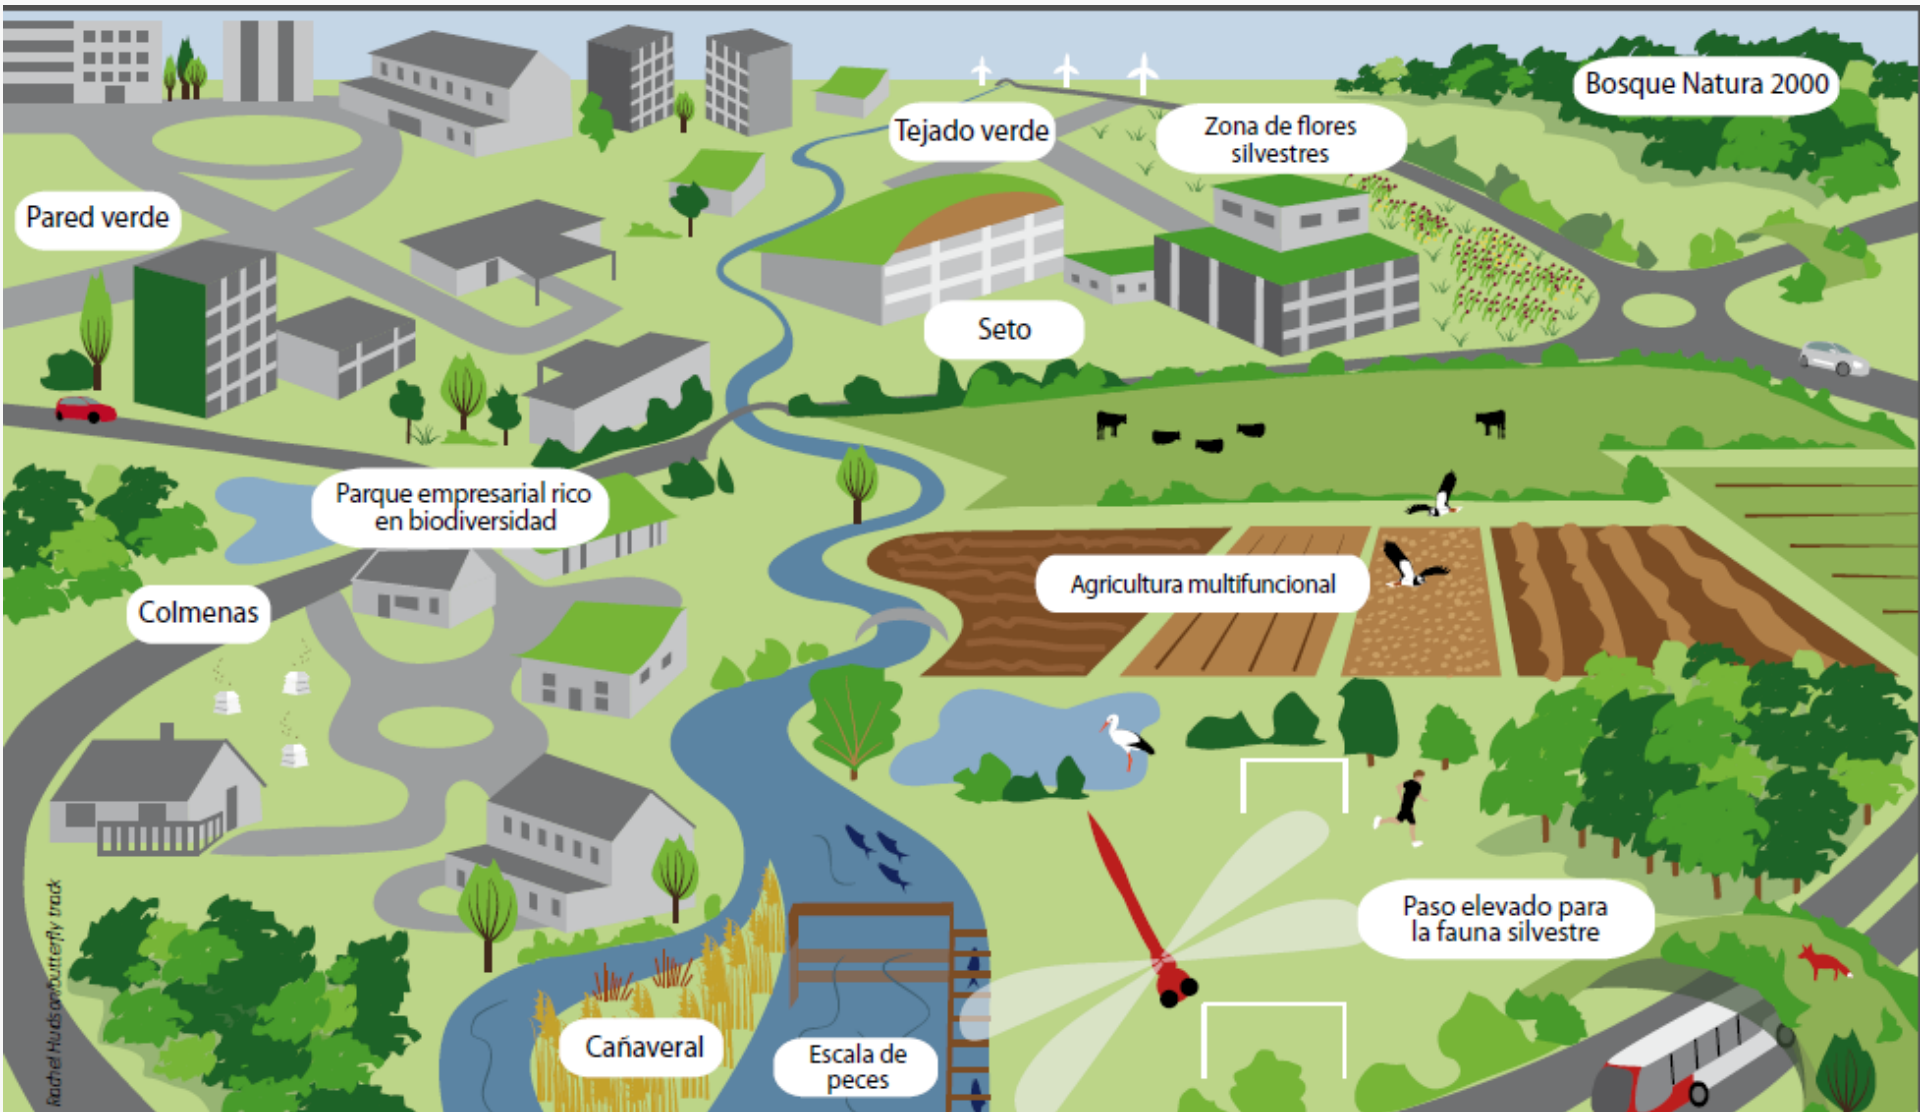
Bosque Natura 2000

Tejado verde

Zona de flores silvestres

Pared verde

Seto

Parque empresarial rico en biodiversidad

Agricultura multifuncional

Colmenas

Paso elevado para la fauna silvestre

Cañaveral

Escala de peces

Rachel Hudson/butterfly track